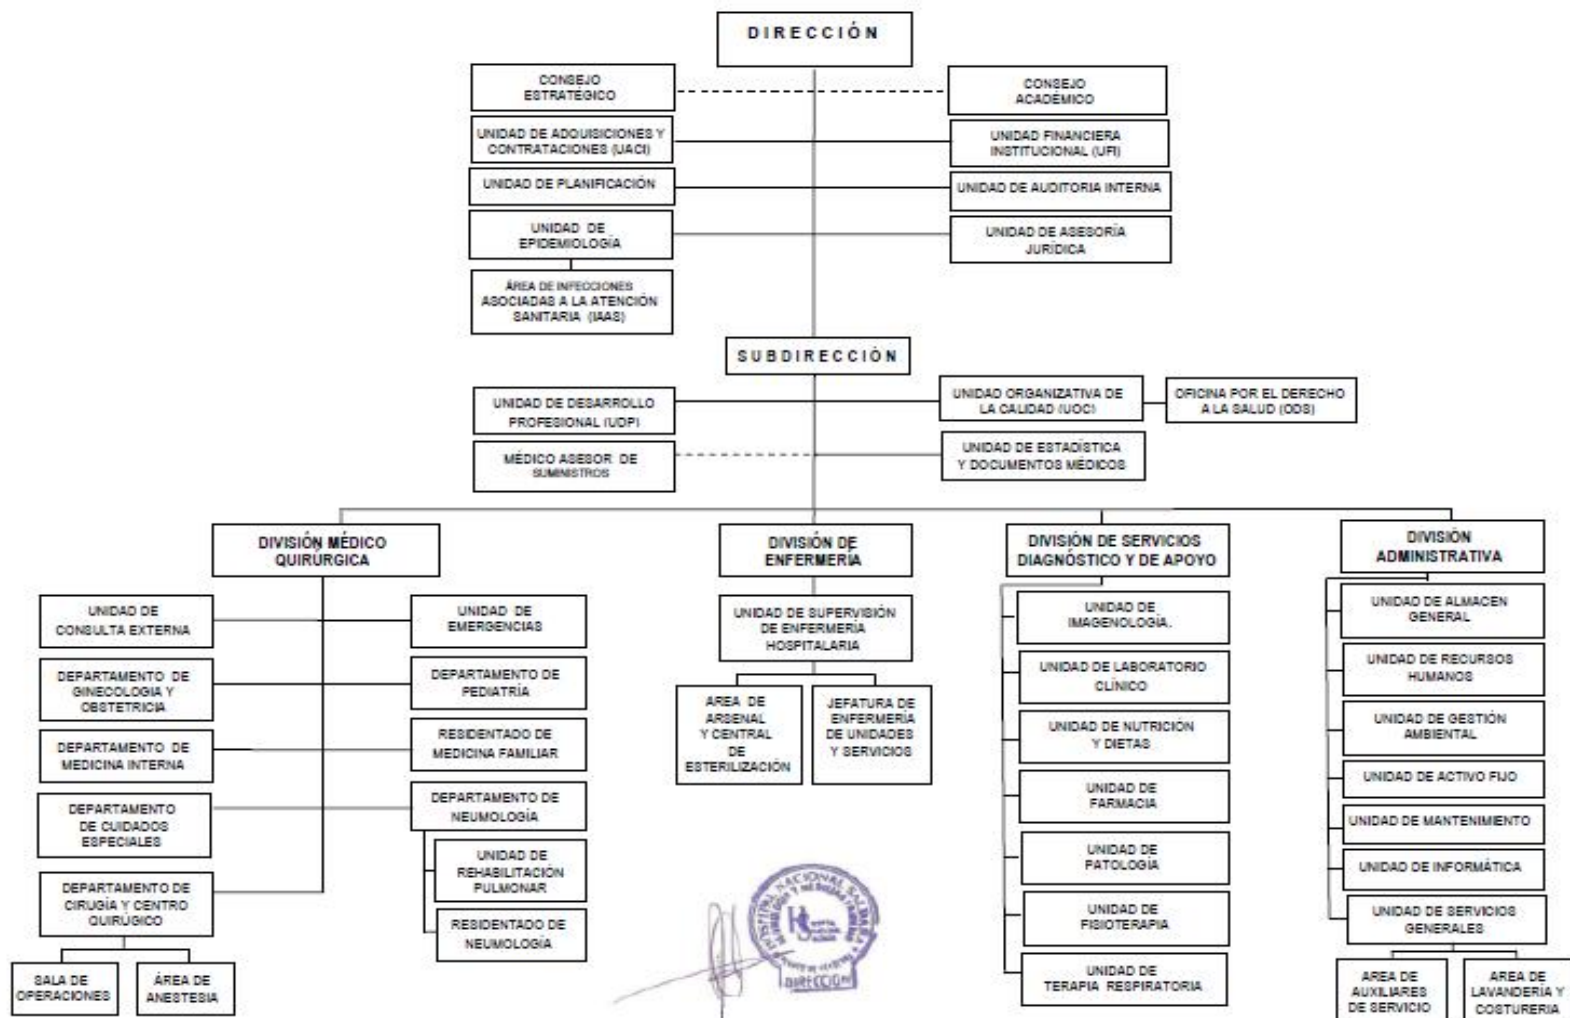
DIRECCIÓN

CONSEJO ESTRATÉGICO

CONSEJO ACADÉMICO

UNIDAD DE ADQUISICIONES Y CONTRATACIONES (UACI)

UNIDAD FINANCIERA INSTITUCIONAL (UFI)

UNIDAD DE PLANIFICACIÓN

UNIDAD DE AUDITORIA INTERNA

UNIDAD DE EPIDEMIOLOGÍA

UNIDAD DE ASESORÍA JURÍDICA

ÁREA DE INFECCIONES ASOCIADAS A LA ATENCIÓN SANITARIA (IAAS)

SUBDIRECCIÓN

UNIDAD DE DESARROLLO PROFESIONAL (UDP)

UNIDAD ORGANIZATIVA DE LA CALIDAD (UOC)

OFICINA POR EL DERECHO A LA SALUD (ODS)

MÉDICO ASESOR DE SUMINISTROS

UNIDAD DE ESTADÍSTICA Y DOCUMENTOS MÉDICOS

DIVISIÓN MÉDICO QUIRÚRGICA

UNIDAD DE CONSULTA EXTERNA

UNIDAD DE EMERGENCIAS

DEPARTAMENTO DE GINECOLOGIA Y OBSTETRICIA

DEPARTAMENTO DE PEDIATRÍA

DEPARTAMENTO DE MEDICINA INTERNA

RESIDENTADO DE MEDICINA FAMILIAR

DEPARTAMENTO DE CUIDADOS ESPECIALES

DEPARTAMENTO DE NEUMOLOGÍA

UNIDAD DE REHABILITACIÓN PULMONAR

DEPARTAMENTO DE CIRUGÍA Y CENTRO QUIRÚGICO

RESIDENTADO DE NEUMOLOGÍA

SALA DE OPERACIONES

ÁREA DE ANESTESIA

DIVISIÓN DE ENFERMERÍA

UNIDAD DE SUPERVISIÓN DE ENFERMERÍA HOSPITALARIA

AREA DE ARSENAL Y CENTRAL DE ESTERILIZACIÓN

JEFATURA DE ENFERMERÍA DE UNIDADES Y SERVICIOS

DIVISIÓN DE SERVICIOS DIAGNÓSTICO Y DE APOYO

UNIDAD DE IMAGENOLOGÍA.

UNIDAD DE LABORATORIO CLÍNICO

UNIDAD DE NUTRICIÓN Y DIETAS

UNIDAD DE FARMACIA

UNIDAD DE PATOLOGÍA

UNIDAD DE FISIOTERAPIA

UNIDAD DE TERAPIA RESPIRATORIA

DIVISIÓN ADMINISTRATIVA

UNIDAD DE ALMACEN GENERAL

UNIDAD DE RECURSOS HUMANOS

UNIDAD DE GESTIÓN AMBIENTAL

UNIDAD DE ACTIVO FIJO

UNIDAD DE MANTENIMIENTO

UNIDAD DE INFORMÁTICA

UNIDAD DE SERVICIOS GENERALES

AREA DE AUXILIARES DE SERVICIO

AREA DE LAVANDERÍA Y COSTURERIA

HOSPITAL NACIONAL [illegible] DIRECCIÓN